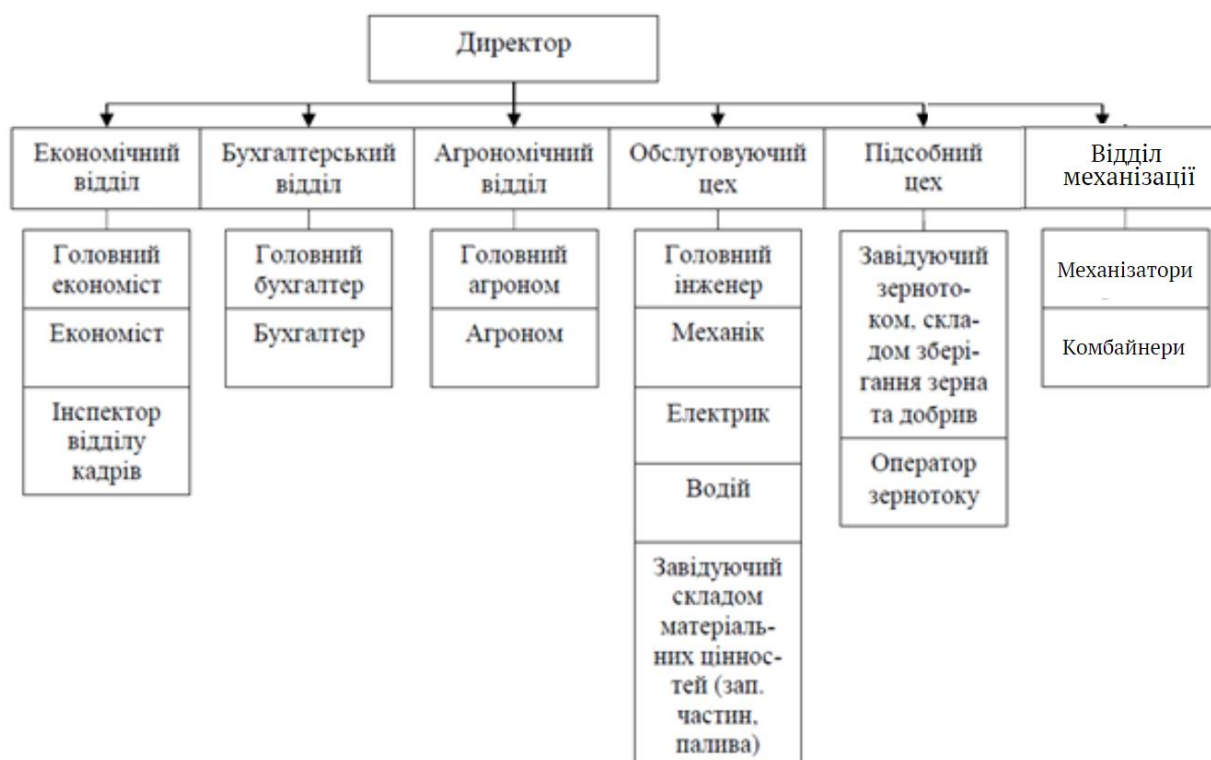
Директор

Економічний відділ

Головний економіст

Економіст

Інспектор відділу кадрів

Бухгалтерський відділ

Головний бухгалтер

Бухгалтер

Агрономічний відділ

Головний агроном

Агроном

Обслуговуючий цех

Головний інженер

Механік

Електрик

Водій

Завідуючий складом матеріальних цінностей (зап. частин, палива)

Підсобний цех

Завідуючий зернотоком, складом зберігання зерна та добрив

Оператор зернотоку

Відділ механізації

Механізатори

Комбайнери